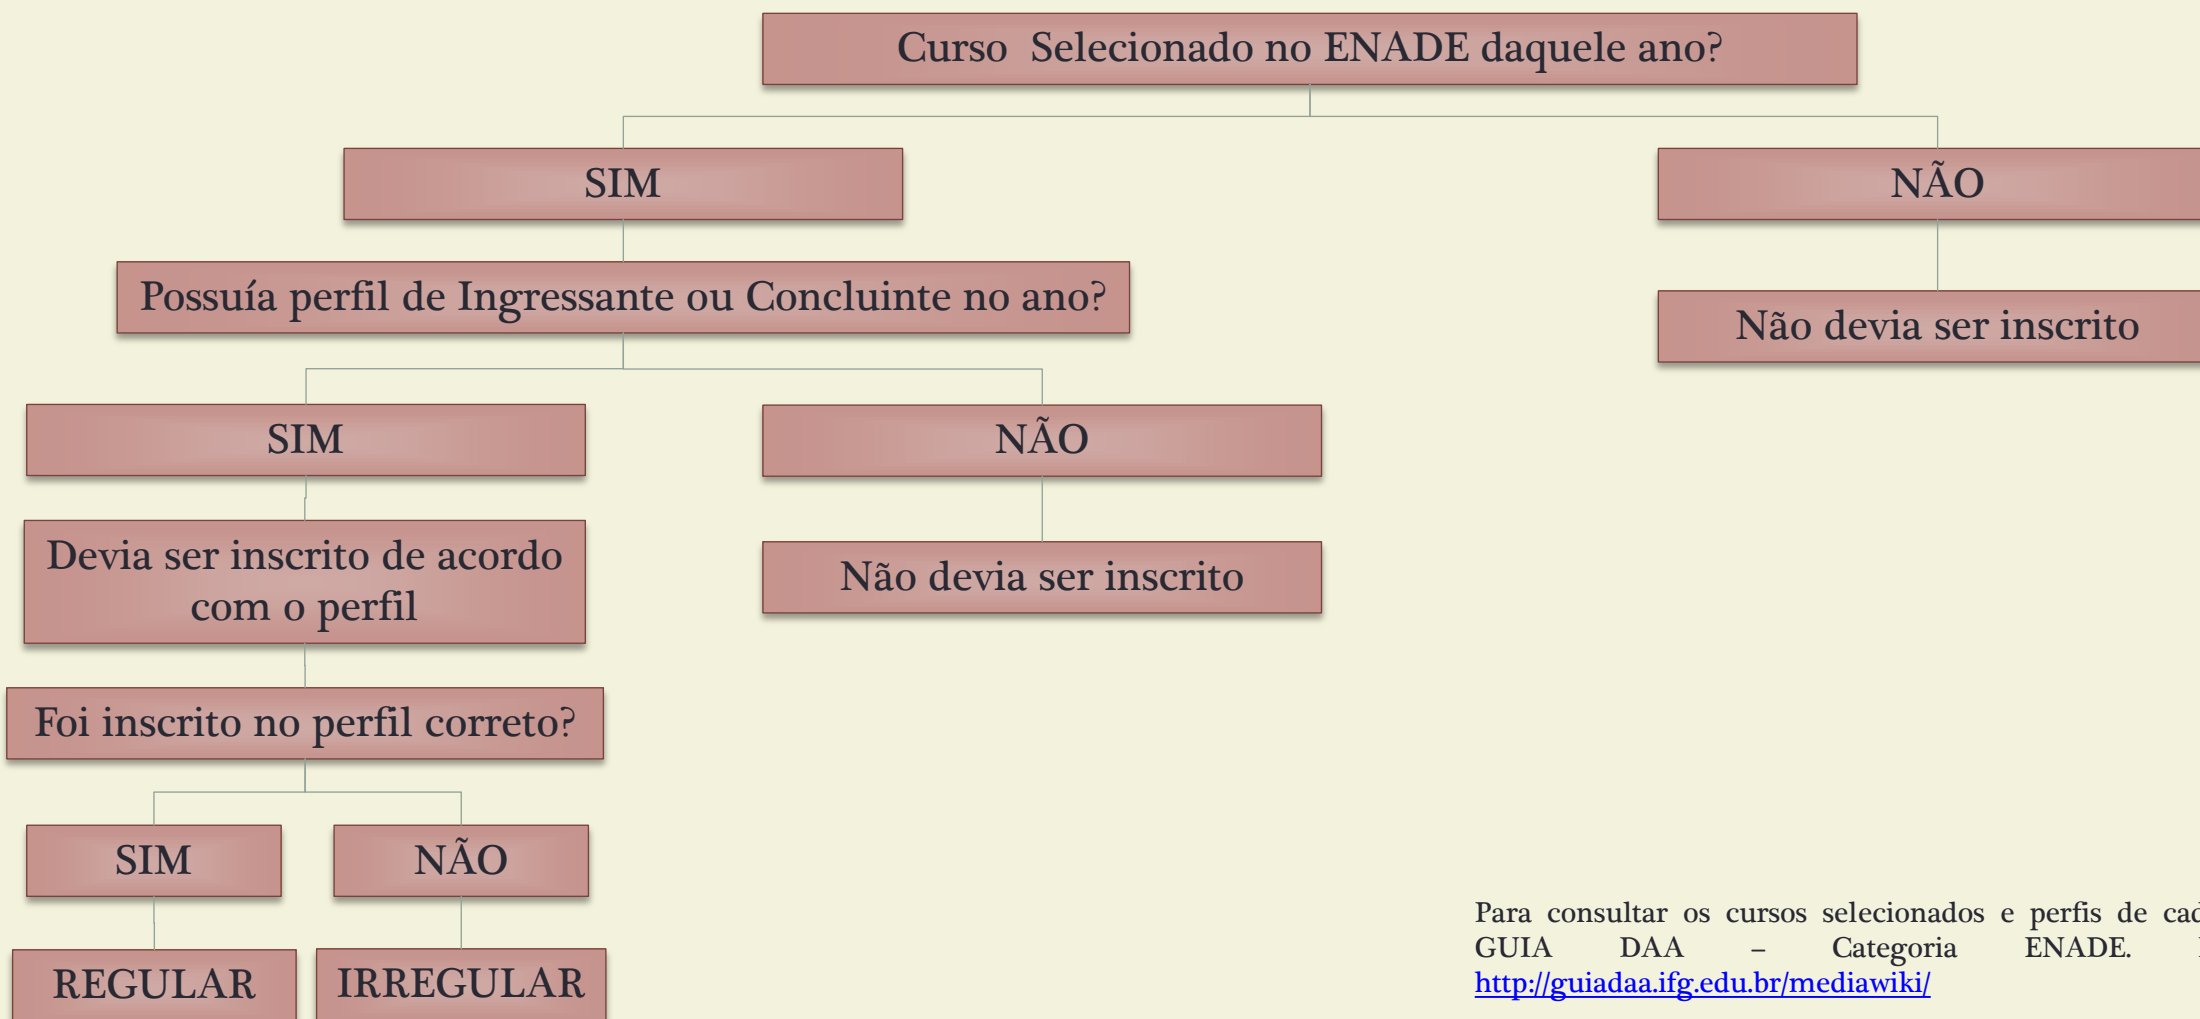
Curso Selecionado no ENADE daquele ano?

SIM

NÃO

Possuía perfil de Ingressante ou Concluinte no ano?

Não devia ser inscrito

SIM

NÃO

Devia ser inscrito de acordo com o perfil

Não devia ser inscrito

Foi inscrito no perfil correto?

SIM

NÃO

REGULAR

IRREGULAR

Para consultar os cursos selecionados e perfis de cad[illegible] GUIA DAA – Categoria ENADE. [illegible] http://guiadaa.ifg.edu.br/mediawiki/